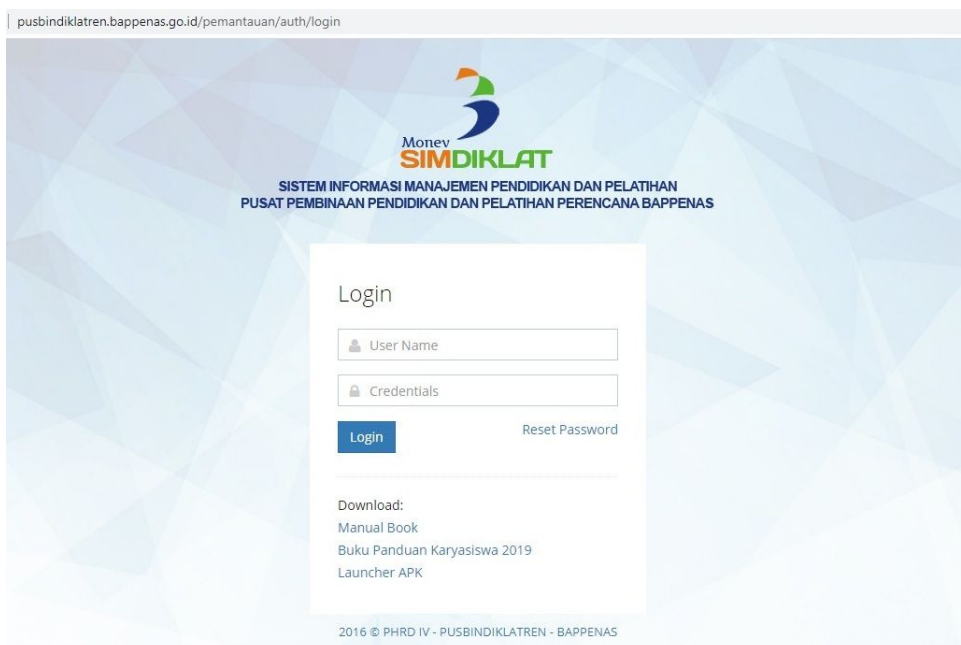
pusbindiklatren.bappenas.go.id/pemantauan/auth/login

Monev
SIMDIKLAT

SISTEM INFORMASI MANAJEMEN PENDIDIKAN DAN PELATIHAN
PUSAT PEMBINAAN PENDIDIKAN DAN PELATIHAN PERENCANA BAPPENAS

Login

User Name

Credentials

Login

Reset Password

Download:
Manual Book
Buku Panduan Karyasiswa 2019
Launcher APK

2016 © PHRD IV - PUSBINDIKLATREN - BAPPENAS